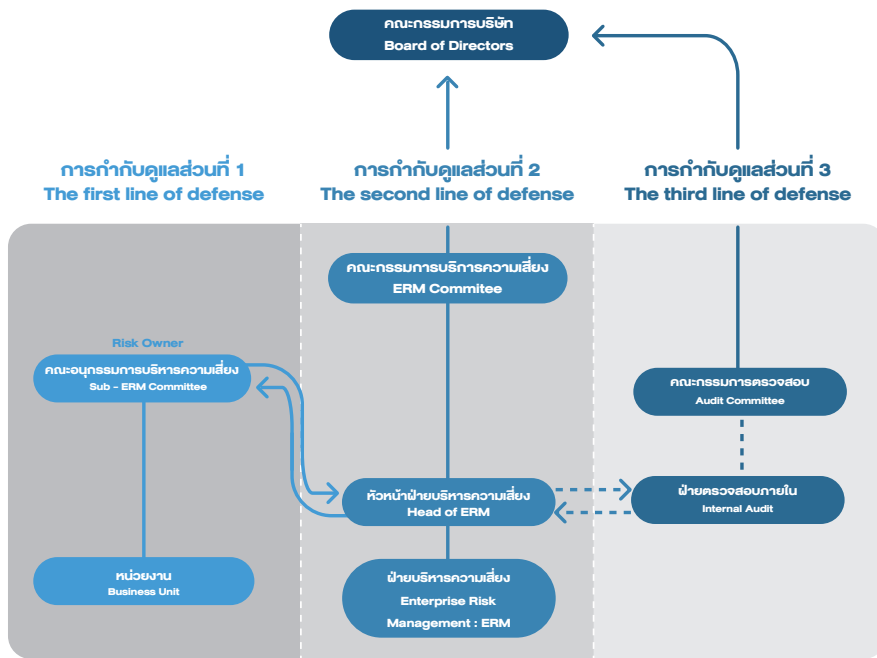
คณะกรรมการบริษัท
Board of Directors

การกำกับดูแลส่วนที่ 1
The first line of defense

การกำกับดูแลส่วนที่ 2
The second line of defense

การกำกับดูแลส่วนที่ 3
The third line of defense

คณะกรรมการบริหารความเสี่ยง
ERM Commitee

Risk Owner
คณะอนุกรรมการบริหารความเสี่ยง
Sub - ERM Committee

คณะกรรมการตรวจสอบ
Audit Committee

หัวหน้าฝ่ายบริหารความเสี่ยง
Head of ERM

ฝ่ายตรวจสอบภายใน
Internal Audit

หน่วยงาน
Business Unit

ฝ่ายบริหารความเสี่ยง
Enterprise Risk
Management : ERM